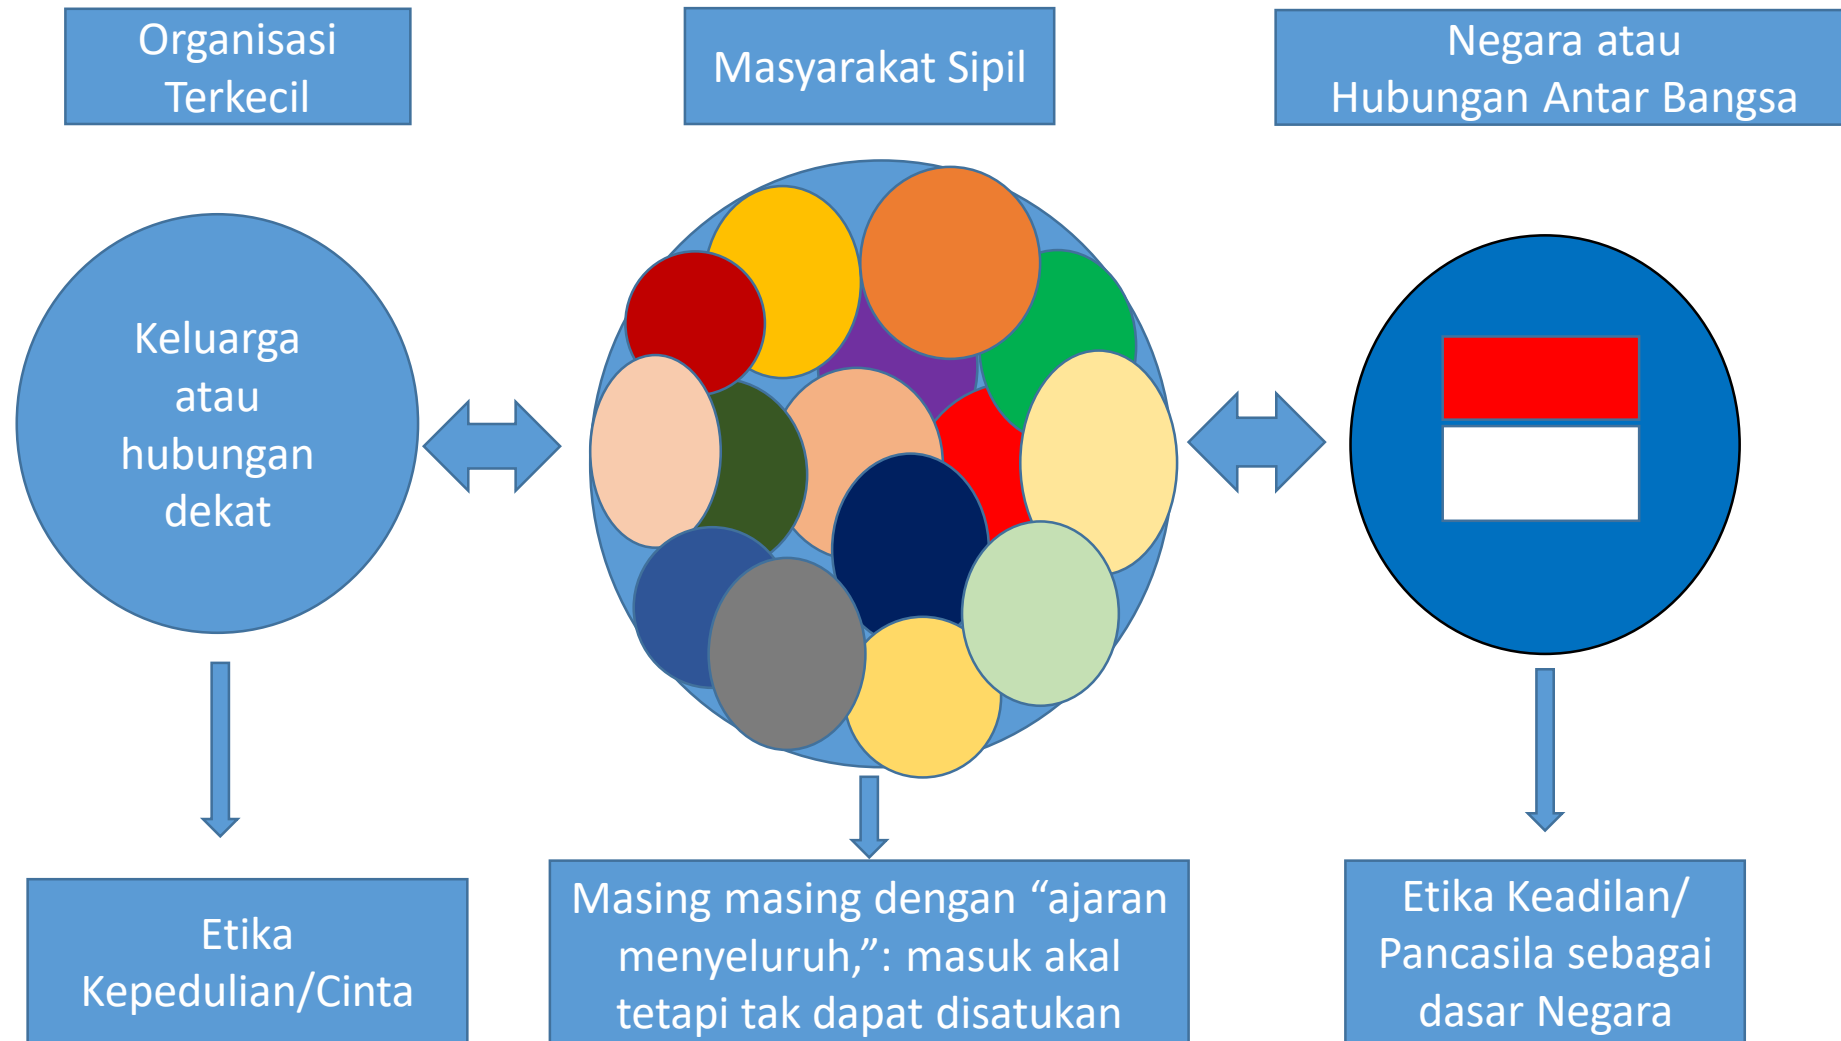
Organisasi Terkecil

Masyarakat Sipil

Negara atau Hubungan Antar Bangsa

Keluarga atau hubungan dekat

Etika Kepedulian/Cinta

Masing masing dengan “ajaran menyeluruh,”: masuk akal tetapi tak dapat disatukan

Etika Keadilan/ Pancasila sebagai dasar Negara